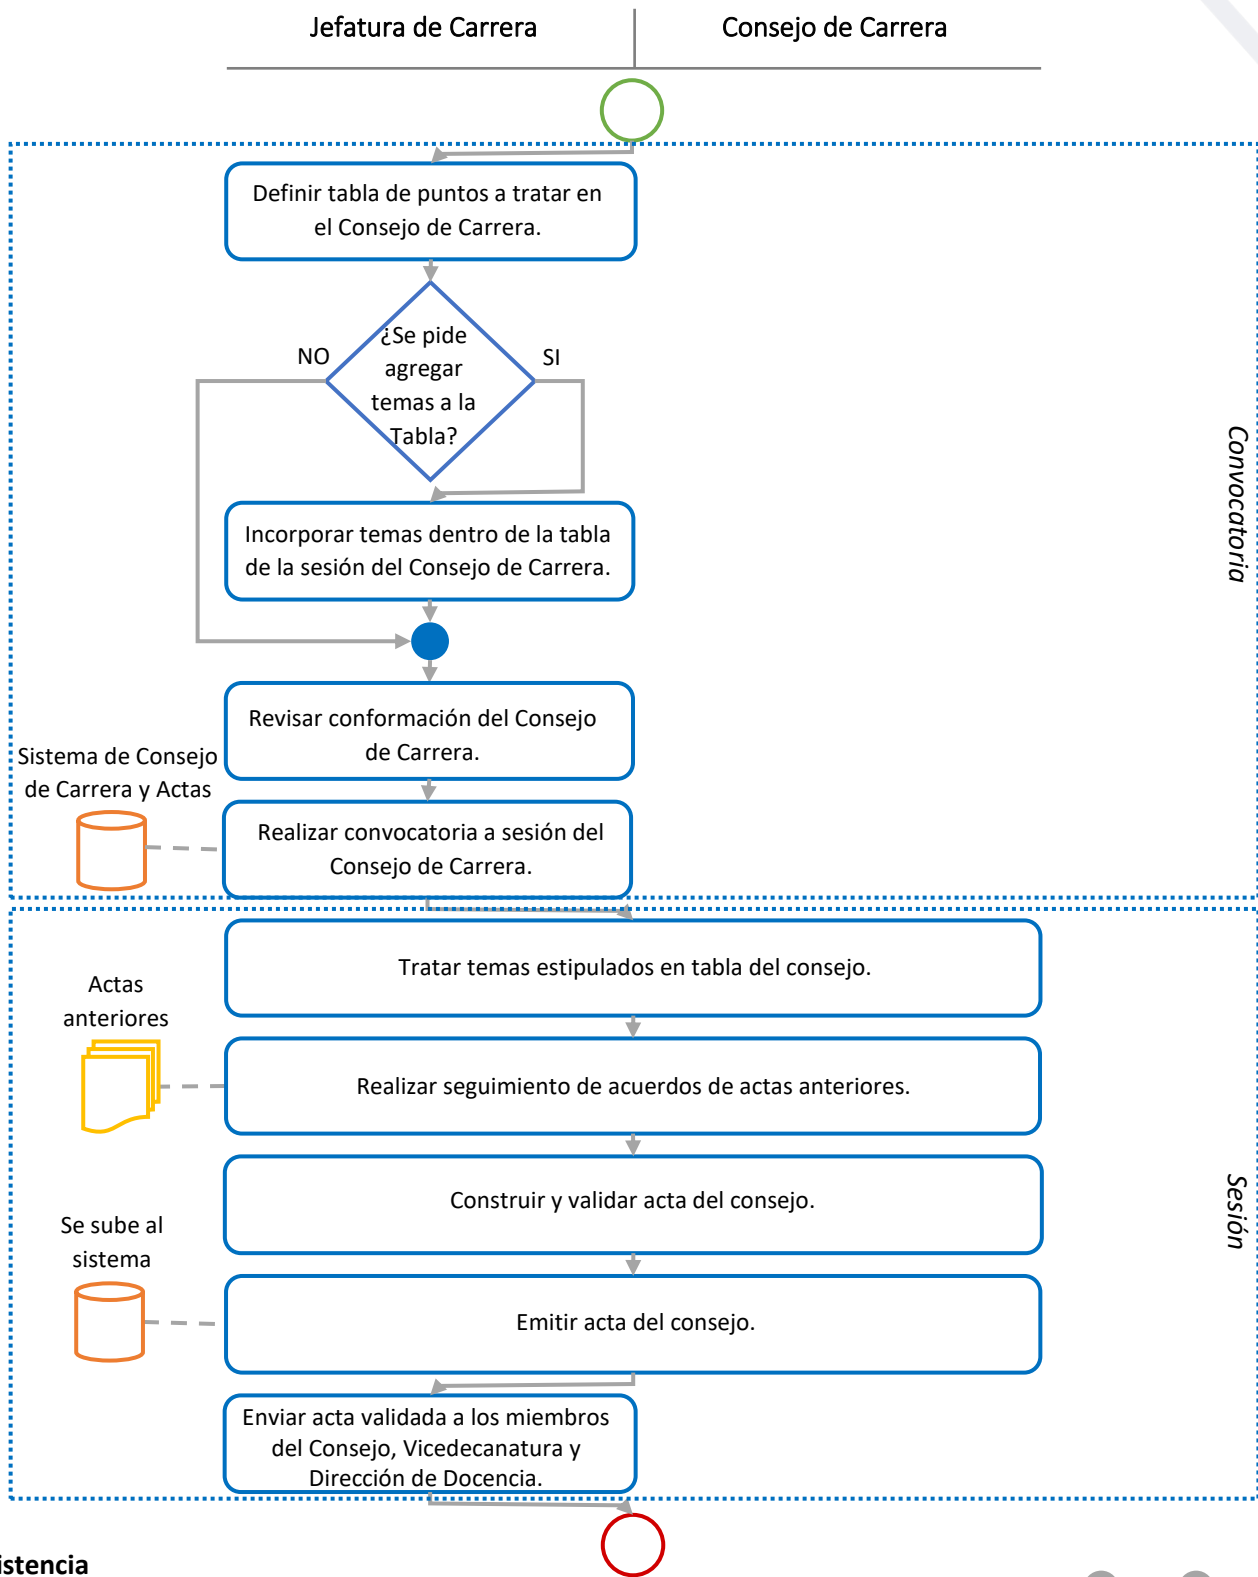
Jefatura de Carrera

Consejo de Carrera

Definir tabla de puntos a tratar en el Consejo de Carrera.

NO

¿Se pide agregar temas a la Tabla?

SI

Incorporar temas dentro de la tabla de la sesión del Consejo de Carrera.

Revisar conformación del Consejo de Carrera.

Sistema de Consejo de Carrera y Actas

Realizar convocatoria a sesión del Consejo de Carrera.

Convocatoria

Tratar temas estipulados en tabla del consejo.

Actas anteriores

Realizar seguimiento de acuerdos de actas anteriores.

Construir y validar acta del consejo.

Se sube al sistema

Emitir acta del consejo.

Sesión

Enviar acta validada a los miembros del Consejo, Vicedecanatura y Dirección de Docencia.

istencia